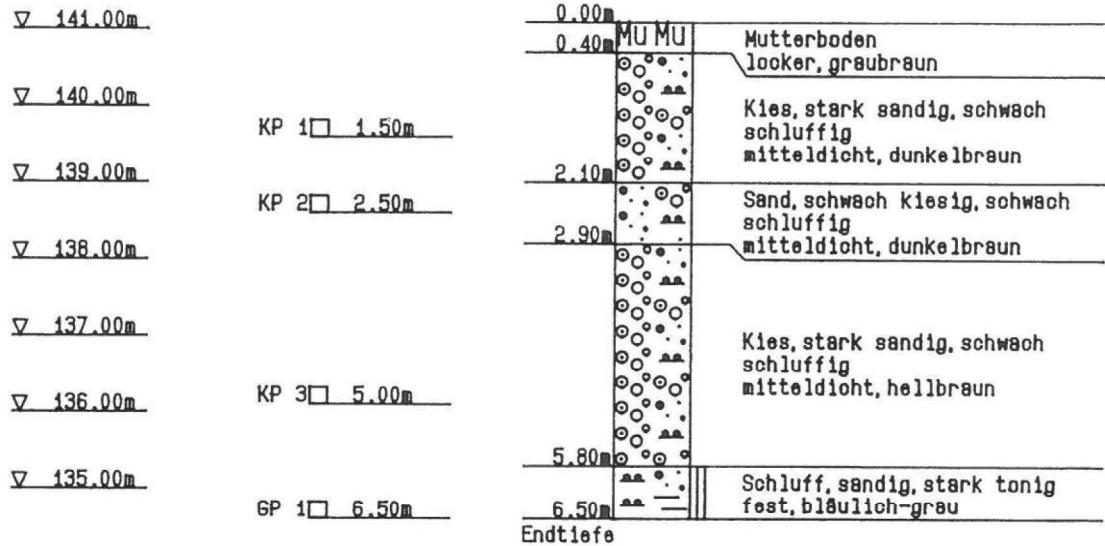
∇ 141.00m

∇ 140.00m

∇ 139.00m

∇ 138.00m

∇ 137.00m

∇ 136.00m

∇ 135.00m

KP 1 1.50m

KP 2 2.50m

KP 3 5.00m

GP 1 6.50m

0.00m

0.40m

Mu Mu

Mutterboden
locker, graubraun

Kies, stark sandig, schwach schluffig
mitteldicht, dunkelbraun

2.10m

Sand, schwach kiesig, schwach schluffig
mitteldicht, dunkelbraun

2.90m

Kies, stark sandig, schwach schluffig
mitteldicht, hellbraun

5.80m

Schluff, sandig, stark tonig
fest, bläulich-grau

6.50m

Endtiefe